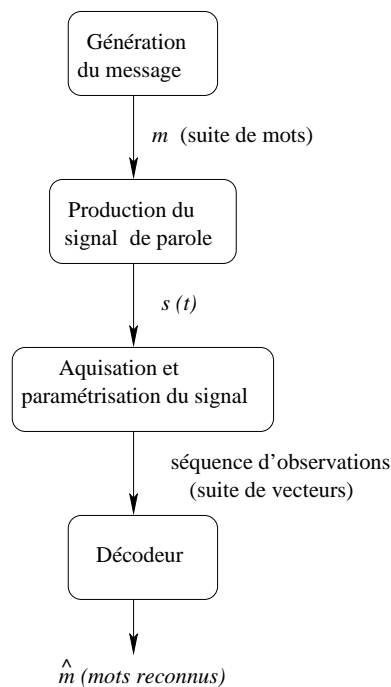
Génération du message

$m$ (suite de mots)

Production du signal de parole

$s(t)$

Aquisation et paramétrisation du signal

séquence d'observations (suite de vecteurs)

Décodeur

$\hat{m}$ (mots reconnus)